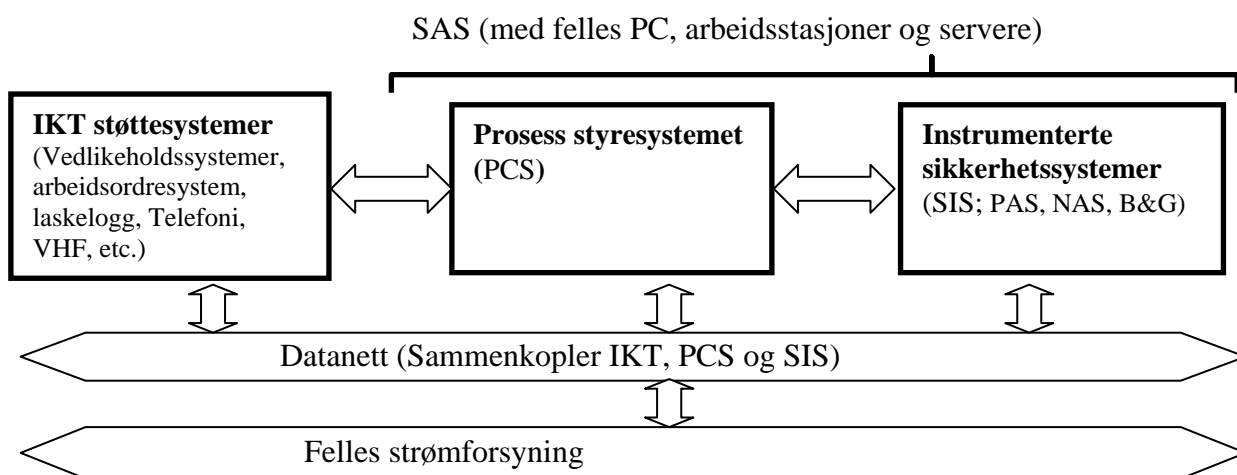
SAS (med felles PC, arbeidsstasjoner og servere)

**IKT støttesystemer**
(Vedlikeholdssystemer, arbeidsordresystem, laskelogg, Telefoni, VHF, etc.)

**Prosess styresystemet (PCS)**

**Instrumenterte sikkerhetssystemer**
(SIS; PAS, NAS, B&G)

Datanett (Sammenkopler IKT, PCS og SIS)

Felles strømforsyning